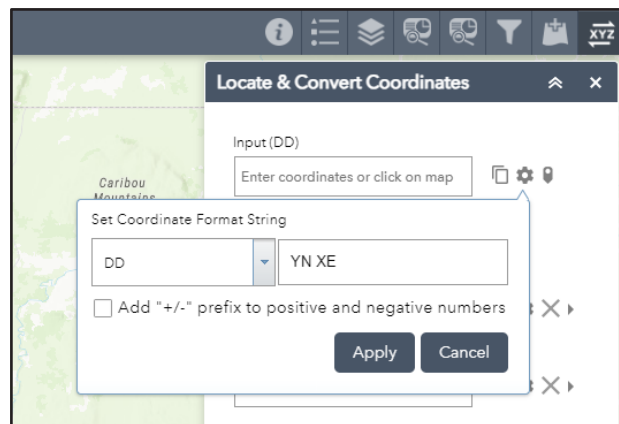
XYZ

Caribou Mountains

Locate & Convert Coordinates

Input (DD)

Enter coordinates or click on map

Set Coordinate Format String

DD

YN XE

Add "+/-" prefix to positive and negative numbers

Apply

Cancel